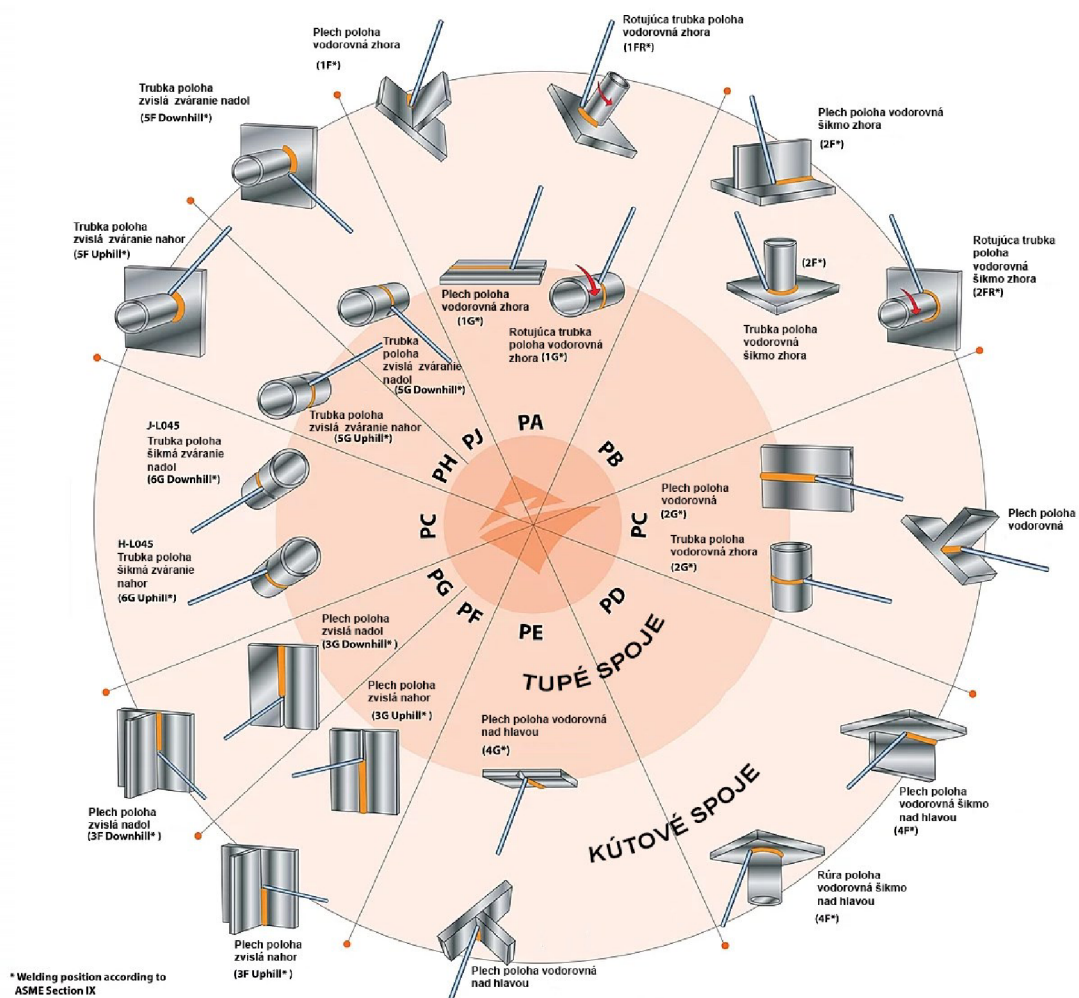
Plech poloha vodorovná zhora
(1F*)

Rotujúca trubka poloha vodorovná zhora
(1FR*)

Trubka poloha zvislá zváranie nadol
(5F Downhill*)

Plech poloha vodorovná šikmo zhora
(2F*)

Trubka poloha zvislá zváranie nahor
(5F Uphill*)

(2F*)

Rotujúca trubka poloha vodorovná šikmo zhora
(2FR*)

Plech poloha vodorovná zhora
(1G*)

Rotujúca trubka poloha vodorovná zhora (1G*)

Trubka poloha vodorovná šikmo zhora

Trubka poloha zvislá zváranie nadol
(5G Downhill*)

Trubka poloha zvislá zváranie nahor
(5G Uphill*)

J-L045
Trubka poloha šikmá zváranie nadol
(6G Downhill*)

PA
PJ
PB
PH

Plech poloha vodorovná
(2G*)

Plech poloha vodorovná

PC
PC

Trubka poloha vodorovná zhora
(2G*)

H-L045
Trubka poloha šikmá zváranie nahor
(6G Uphill*)

PG
PF
PE
PD

Plech poloha zvislá nadol
(3G Downhill* )

TUPÉ SPOJE

Plech poloha zvislá nahor
(3G Uphill* )

Plech poloha vodorovná nad hlavou
(4G*)

Plech poloha vodorovná šikmo nad hlavou
(4F*)

KÚTOVÉ SPOJE

Plech poloha zvislá nadol
(3F Downhill* )

Rúra poloha vodorovná šikmo nad hlavou
(4F*)

Plech poloha zvislá nahor
(3F Uphill* )

Plech poloha vodorovná nad hlavou

* Welding position according to ASME Section IX